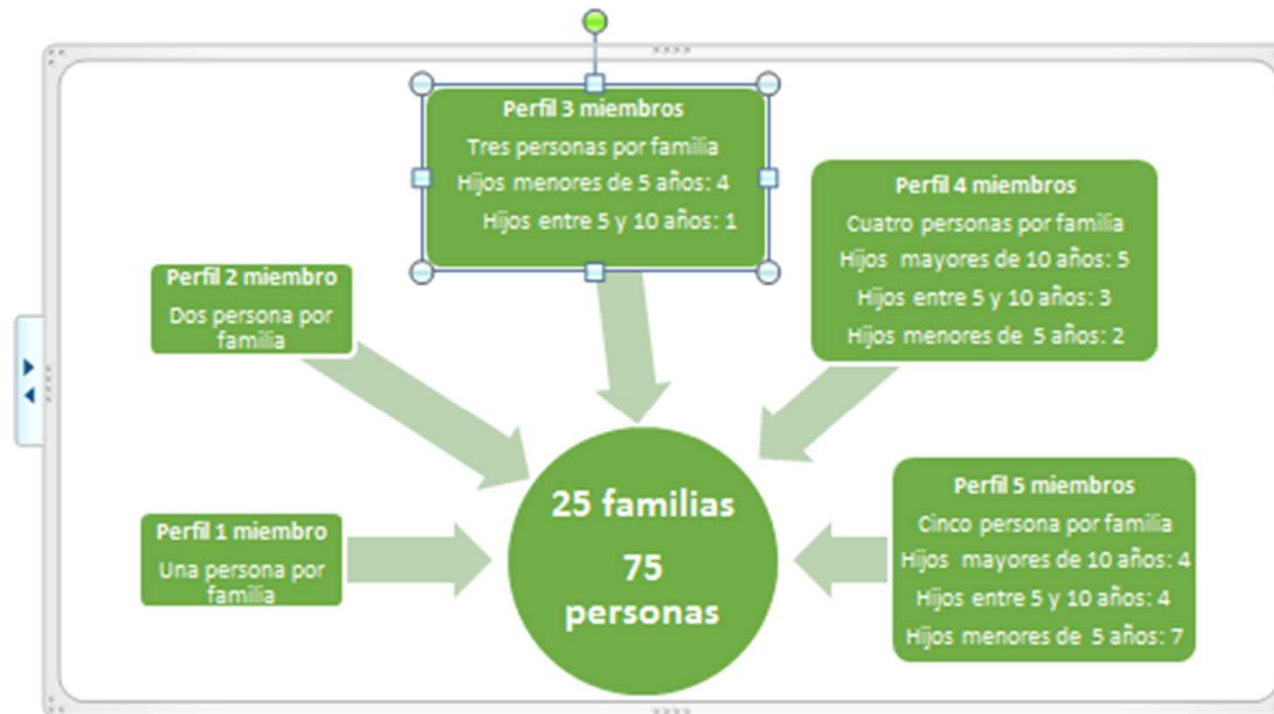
Perfil 3 miembros
Tres personas por familia
Hijos menores de 5 años: 4
Hijos entre 5 y 10 años: 1

Perfil 4 miembros
Cuatro personas por familia
Hijos mayores de 10 años: 5
Hijos entre 5 y 10 años: 3
Hijos menores de 5 años: 2

Perfil 2 miembro
Dos persona por familia

25 familias
75 personas

Perfil 1 miembro
Una persona por familia

Perfil 5 miembros
Cinco persona por familia
Hijos mayores de 10 años: 4
Hijos entre 5 y 10 años: 4
Hijos menores de 5 años: 7